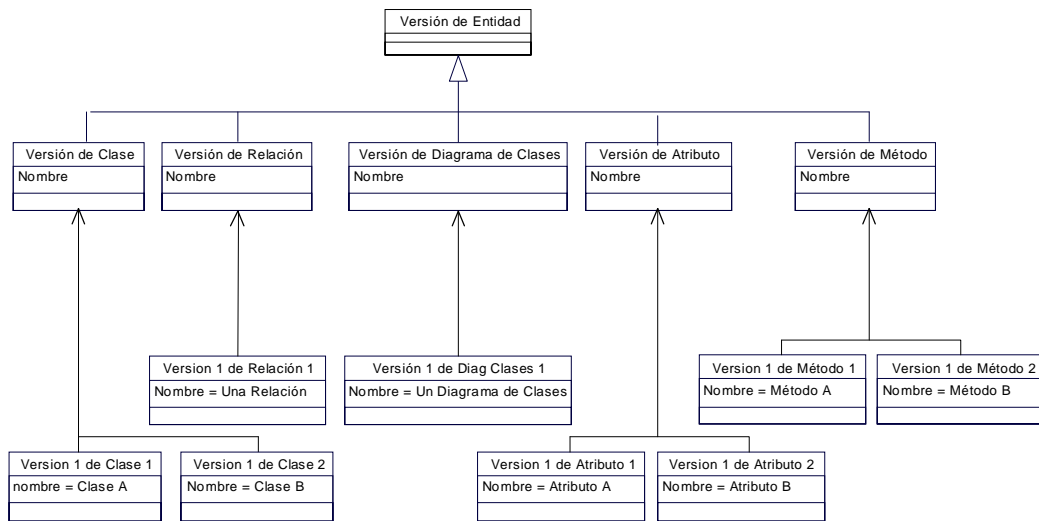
Versión de Entidad

Versión de Clase
Nombre

Versión de Relación
Nombre

Versión de Diagrama de Clases
Nombre

Versión de Atributo
Nombre

Versión de Método
Nombre

Version 1 de Relación 1
Nombre = Una Relación

Versión 1 de Diag Clases 1
Nombre = Un Diagrama de Clases

Version 1 de Método 1
Nombre = Método A

Version 1 de Método 2
Nombre = Método B

Version 1 de Clase 1
nombre = Clase A

Version 1 de Clase 2
Nombre = Clase B

Version 1 de Atributo 1
Nombre = Atributo A

Version 1 de Atributo 2
Nombre = Atributo B